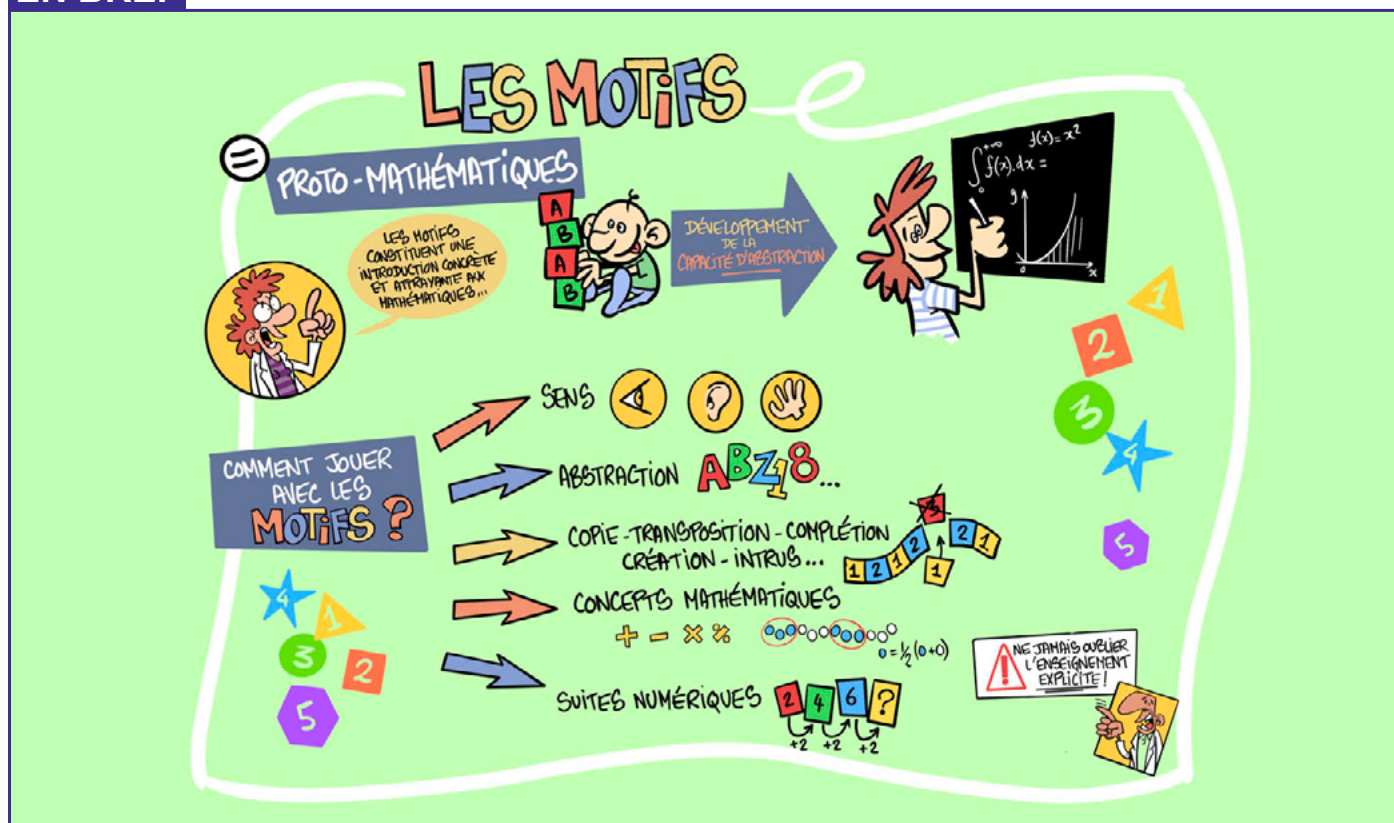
EN BREF

LES MOTIFS

=

PROTO-MATHÉMATIQUES

LES MOTIFS CONSTITUENT UNE INTRODUCTION CONCRÈTE ET ATTRAYANTE AUX MATHÉMATIQUES...

A B A B

DÉVELOPPEMENT DE LA CAPACITÉ D'ABSTRACTION

$\int_0^{+\infty} f(x).dx =$ $f(x) = x^2$

y x 0

1 2 3 4 5

COMMENT JOUER AVEC LES MOTIFS ?

SENS

ABSTRACTION ABZ18...

COPIE - TRANSPOSITION - COMPLÉTION CRÉATION - INTRUS...

1 2 1 2 3 2 1 1

CONCEPTS MATHÉMATIQUES

+ − × %

$\circ = \frac{1}{2}(\circ + \circ)$

SUITES NUMÉRIQUES 2 4 6 ?

+2 +2 +2

NE JAMAIS OUBLIER L'ENSEIGNEMENT EXPLICITE !

4 1 3 2 5